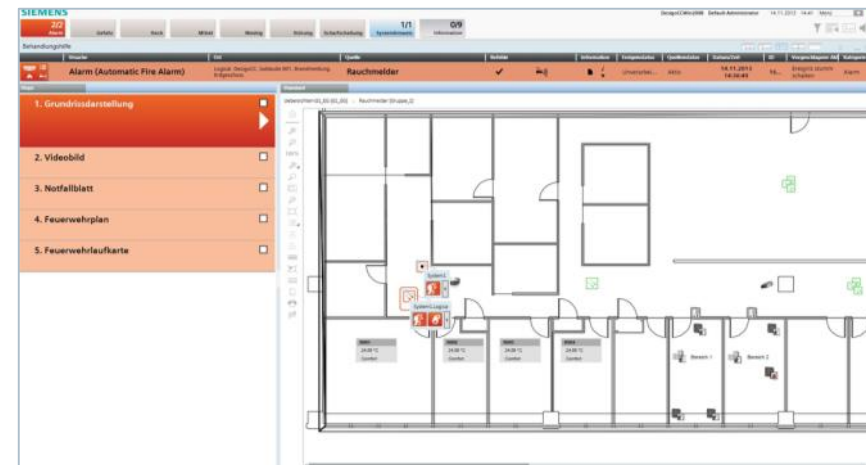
SIEMENS

2/2 Alarm

Gefahr

Rauch

Mittel

Wartung

Störung

Sicherheitsalarm

1/1 Systemereignis

0/9 Information

DesigoCCWin2008 Default Administrator

14.11.2013 14:41

Menü

Behandlungshilfe

Alarm (Automatic Fire Alarm)

Rauchmelder

Unverarbei...

Aktiv

14.11.2013 14:36:43

Alarm

1. Grundrissdarstellung

2. Videobild

3. Notfallblatt

4. Feuerwehrplan

5. Feuerwehrlaufkarte

Rauchmelder (Gruppe_2)

System1

System1.Logical

24.00 °C Comfort

24.00 °C Comfort

24.00 °C Comfort

24.00 °C Comfort

Bereich 1

Bereich 2